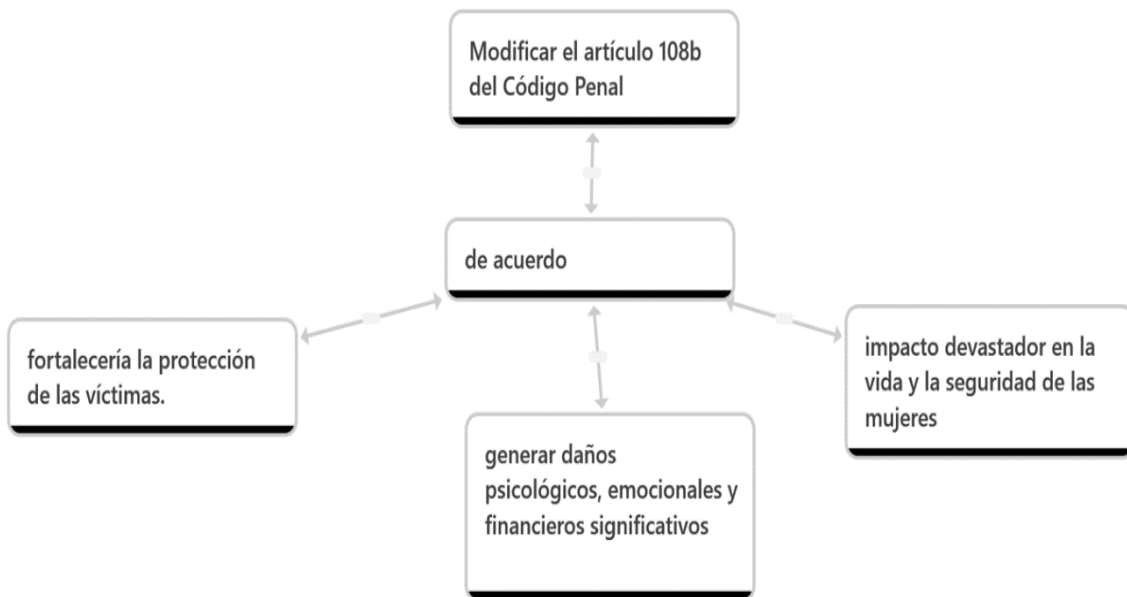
Modificar el artículo 108b del Código Penal

de acuerdo

fortalecería la protección de las víctimas.

impacto devastador en la vida y la seguridad de las mujeres

generar daños psicológicos, emocionales y financieros significativos